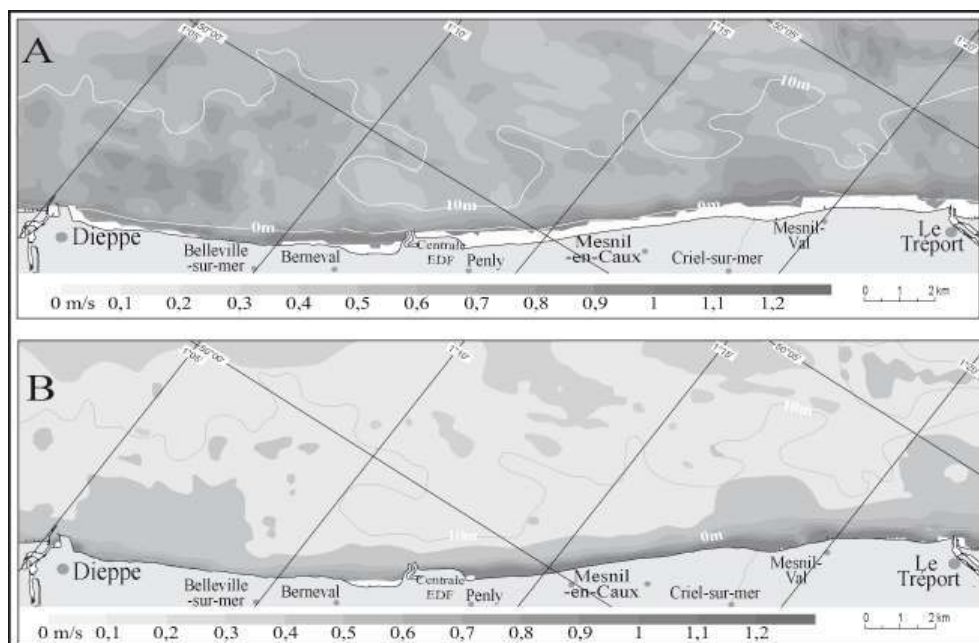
A

1°05'

50°00'

1°10'

1°15'

50°05'

1°20'

10m

10m

0m

0m

Dieppe

Belleville -sur-mer

Berneval

Centrale EDF

Penly

Mesnil -en-Caux

Criel-sur-mer

Mesnil-Val

Le Tréport

0 m/s 0,1 0,2 0,3 0,4 0,5 0,6 0,7 0,8 0,9 1 1,1 1,2

0 1 2km

B

1°05'

50°00'

1°10'

1°15'

50°05'

1°20'

10m

10m

0m

Dieppe

Belleville -sur-mer

Berneval

Centrale EDF

Penly

Mesnil -en-Caux

Criel-sur-mer

Mesnil-Val

Le Tréport

0 m/s 0,1 0,2 0,3 0,4 0,5 0,6 0,7 0,8 0,9 1 1,1 1,2

0 1 2km